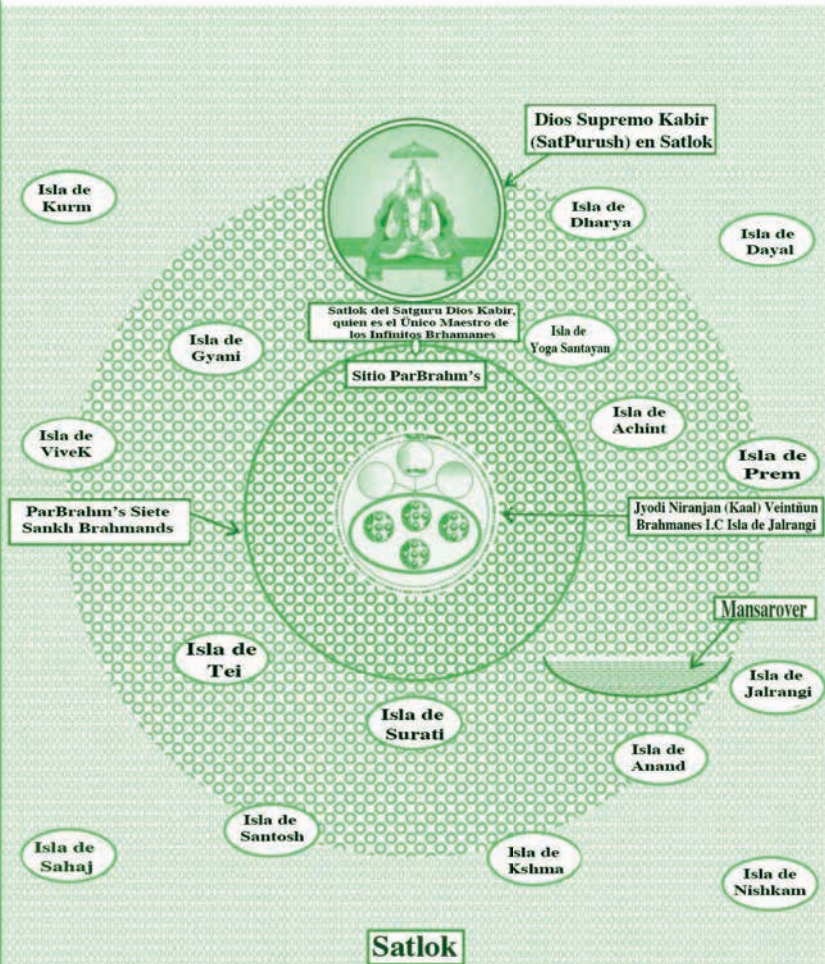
Dios Supremo Kabir (SatPurush) en Satlok

Isla de Kurm

Isla de Dharya

Isla de Dayal

Satlok del Satguru Dios Kabir, quien es el Único Maestro de los Infinitos Brhamanes

Isla de Gyani

Isla de Yoga Santayan

Sitio ParBrahm's

Isla de Achint

Isla de ViveK

Isla de Prem

ParBrahm's Siete Sankh Brahmands

Jyodi Niranjan (Kaal) Veintiún Brahmanes I.C Isla de Jalrangi

Mansarover

Isla de Tei

Isla de Jalrangi

Isla de Surati

Isla de Anand

Isla de Santosh

Isla de Sahaj

Isla de Kshma

Isla de Nishkam

Satlok